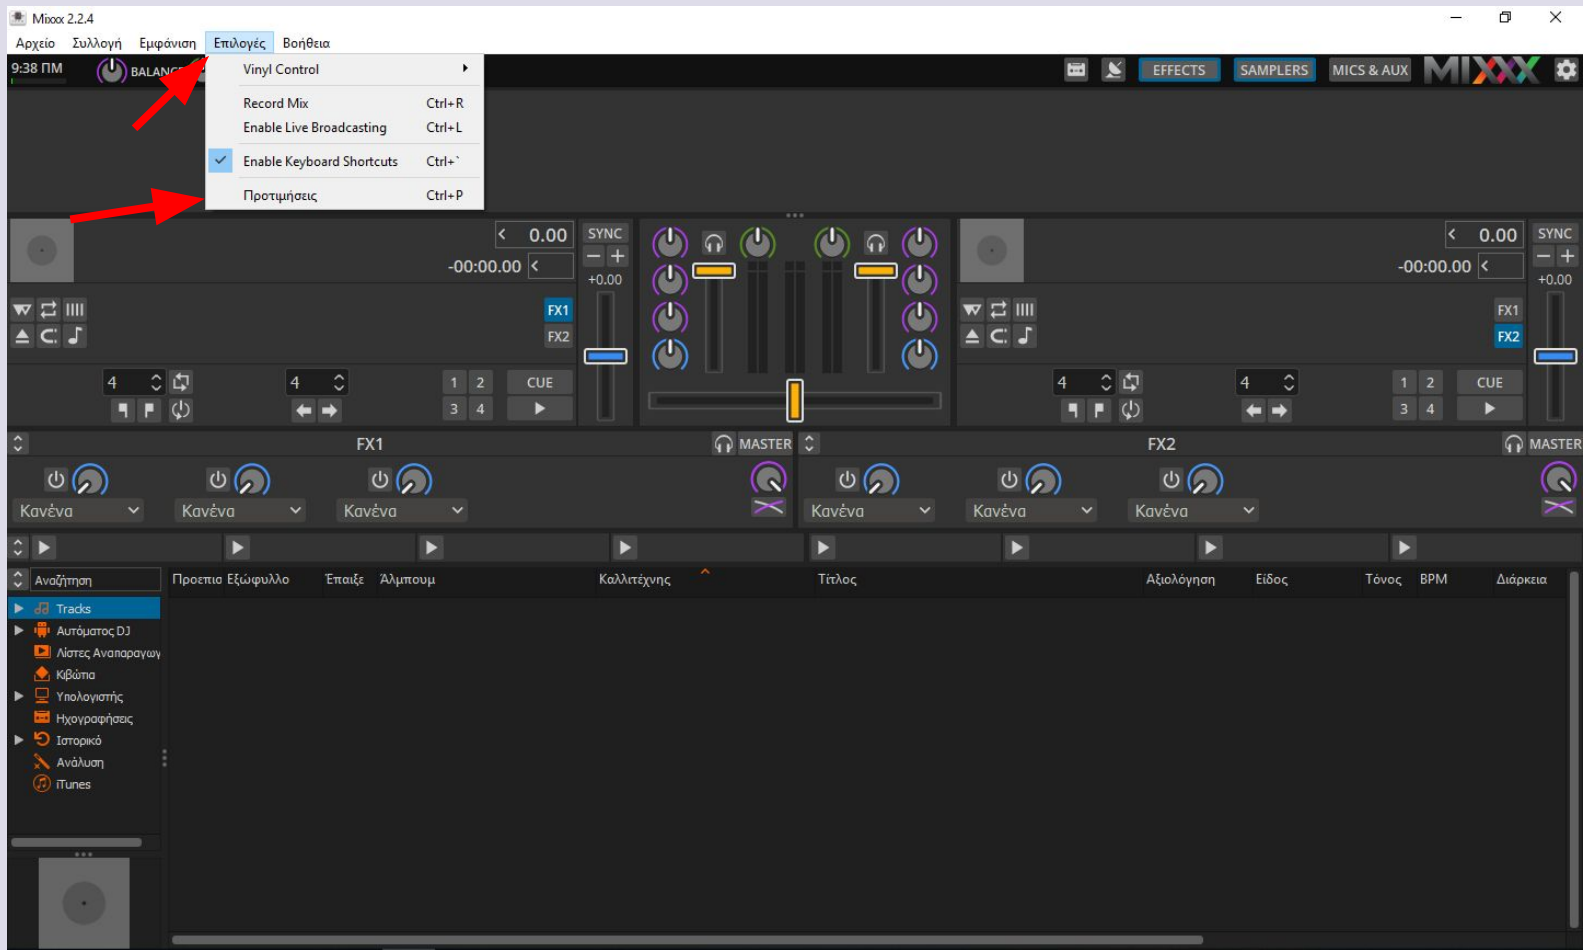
Mixxx 2.2.4

Αρχείο Συλλογή Εμφάνιση Επιλογές Βοήθεια

9:38 ΠΜ BALANC

Vinyl Control
Record Mix Ctrl+R
Enable Live Broadcasting Ctrl+L
Enable Keyboard Shortcuts Ctrl+`
Προτιμήσεις Ctrl+P

EFFECTS SAMPLERS MICS & AUX MIXXX

0.00
-00:00.00
SYNC
+0.00
FX1
FX2
4
4
1 2
3 4
CUE

0.00
-00:00.00
SYNC
+0.00
FX1
FX2
4
4
1 2
3 4
CUE

FX1 MASTER
Κανένα Κανένα Κανένα

FX2 MASTER
Κανένα Κανένα Κανένα

Αναζήτηση
Tracks
Αυτόματος DJ
Λίστες Αναπαραγωγ
Κιβώτια
Υπολογιστής
Ηχογραφήσεις
Ιστορικό
Ανάλυση
iTunes

| Προεπι | Εξώφυλλο | Έπαιξε | Άλμπουμ | Καλλιτέχνης | Τίτλος | Αξιολόγηση | Είδος | Τόνος | BPM | Διάρκεια |
|---|---|---|---|---|---|---|---|---|---|---|